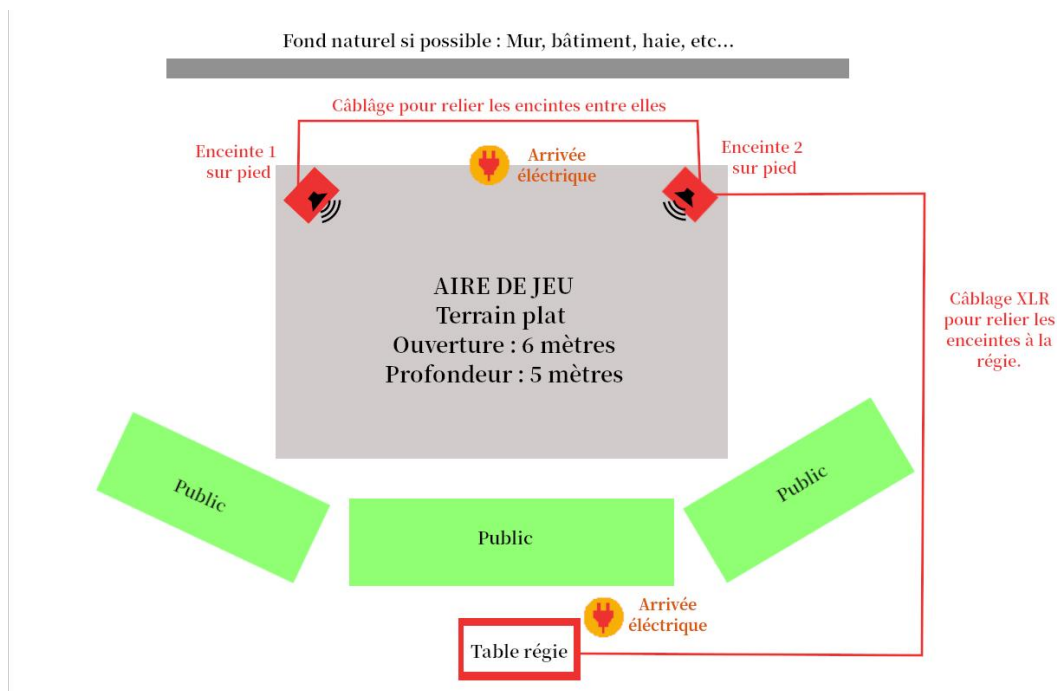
Fond naturel si possible : Mur, bâtiment, haie, etc...

Câblâge pour relier les encintes entre elles

Enceinte 1 sur pied

Arrivée éléctrique

Enceinte 2 sur pied

AIRE DE JEU
Terrain plat
Ouverture : 6 mètres
Profondeur : 5 mètres

Câblage XLR pour relier les enceintes à la régie.

Public

Public

Public

Arrivée éléctrique

Table régie